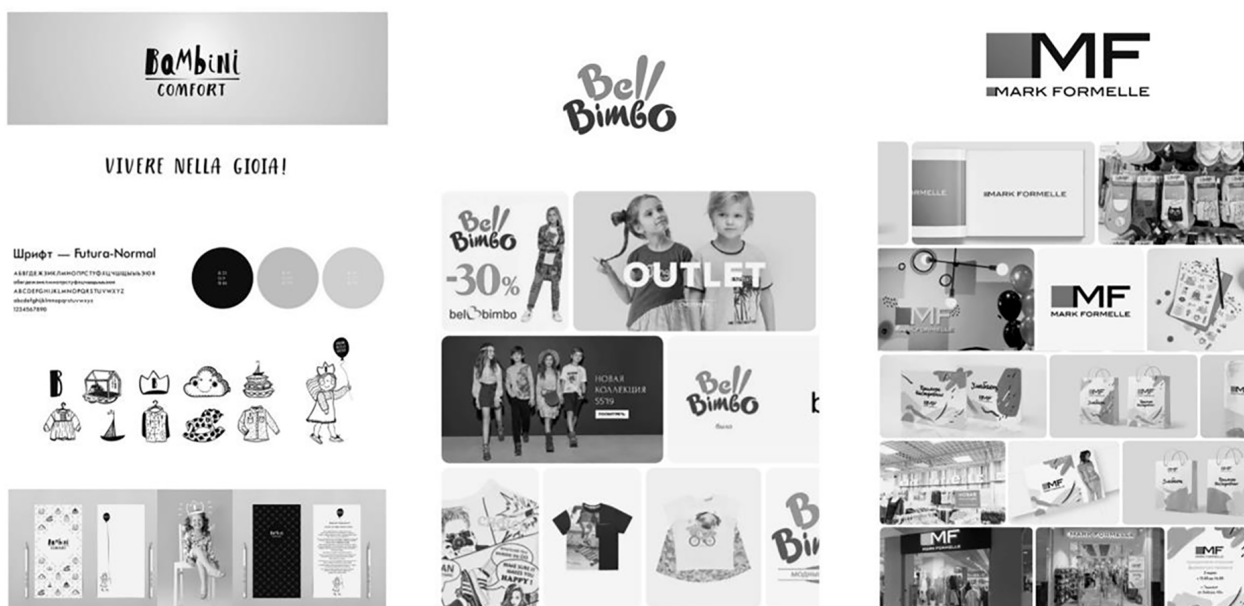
Bambini
COMFORT

VIVERE NELLA GIOIA!

Шрифт — Futura-Normal
АБВГДЕЖЗИКЛМНОПРСТУФХЦЧШЩЪЫЬЭЮЯ
абвгдежзиклмнопрстуфхцчшщъыьэюя
ABCDEFGHIJKLMNOPQRSTUVWXYZ
abcdefghijklmnopqrstuvwxyz
1234567890

Bell
Bimbo

Bell
Bimbo
-30%
bell bimbo

OUTLET

НОВАЯ
КОЛЛЕКЦИЯ
SS19
ПОСМОТРЕТЬ

Bell
Bimbo

b

B
Bi

MF
MARK FORMELLE

MARK FORMELLE

MF
MARK FORMELLE

MF
MARK FORMELLE

MARK FORMELLE

MF